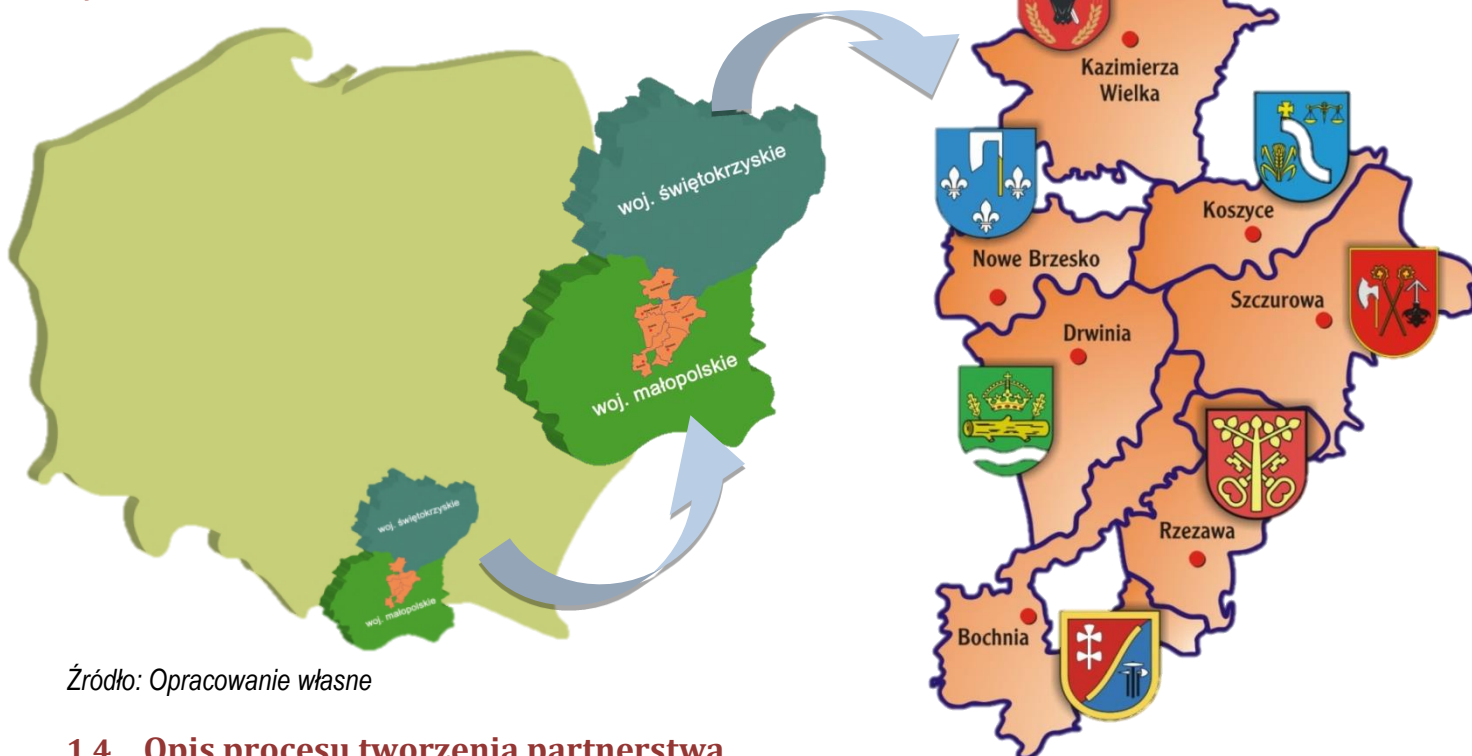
woj. świętokrzyskie

woj. małopolskie

woj. świętokrzyskie

woj. małopolskie

Kazimierza Wielka

Koszyce

Nowe Brzesko

Szczurowa

Drwinia

Rzezawa

Bochnia

Źródło: Opracowanie własne

1.4 Opis procesu tworzenia partnerstwa